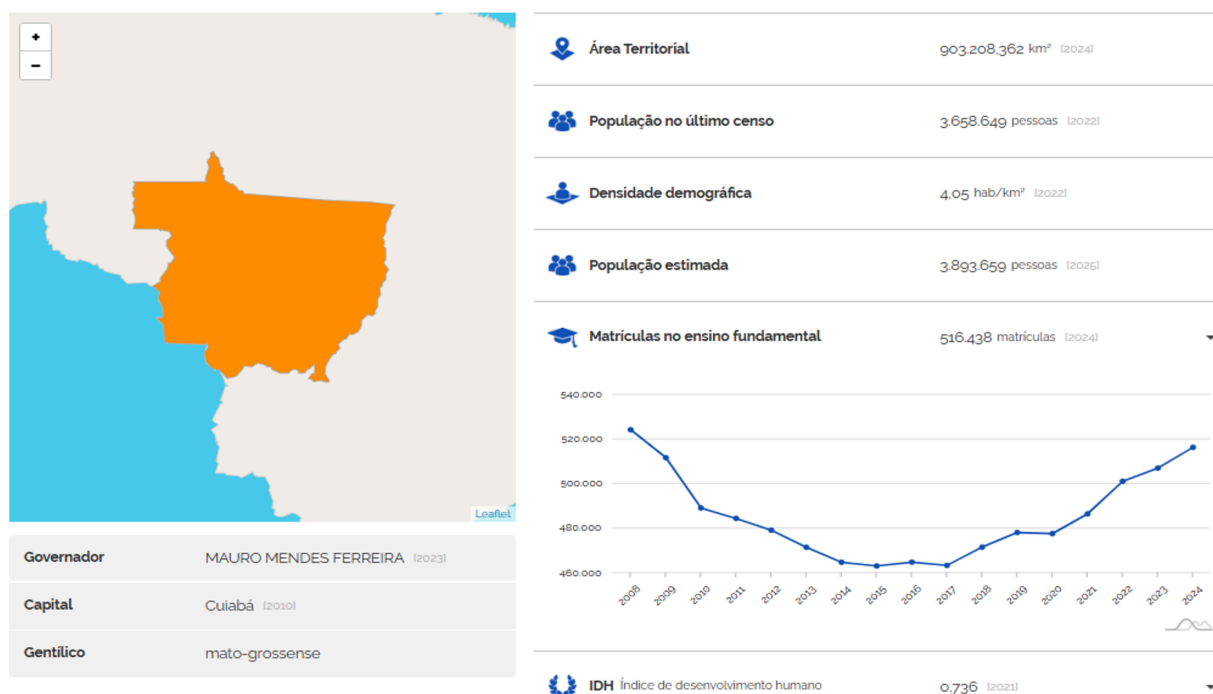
+
−

Leaflet

| Governador | MAURO MENDES FERREIRA [2023] |
|---|---|
| Capital | Cuiabá [2010] |
| Gentílico | mato-grossense |

Área Territorial 903.208,362 km² [2024]

População no último censo 3.658.649 pessoas [2022]

Densidade demográfica 4,05 hab/km² [2022]

População estimada 3.893.659 pessoas [2025]

Matrículas no ensino fundamental 516.438 matrículas [2024]

540.000
520.000
500.000
480.000
460.000

2008 2009 2010 2011 2012 2013 2014 2015 2016 2017 2018 2019 2020 2021 2022 2023 2024

IDH Índice de desenvolvimento humano 0,736 [2021]